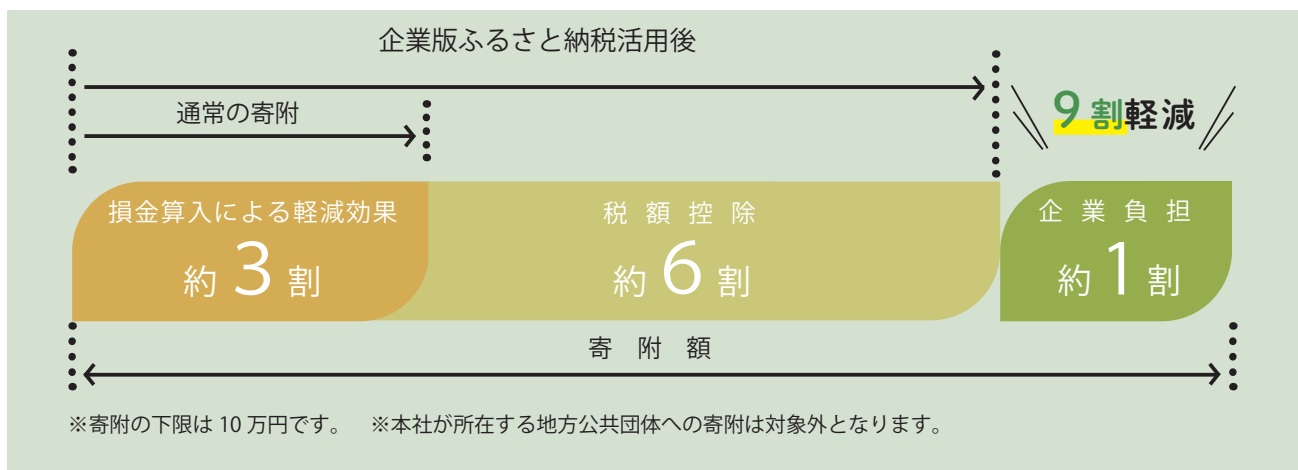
企業版ふるさと納税活用後

通常の寄附

9割軽減

損金算入による軽減効果
約 3 割

税額控除
約 6 割

企業負担
約 1 割

寄附額

※寄附の下限は 10 万円です。　※本社が所在する地方公共団体への寄附は対象外となります。